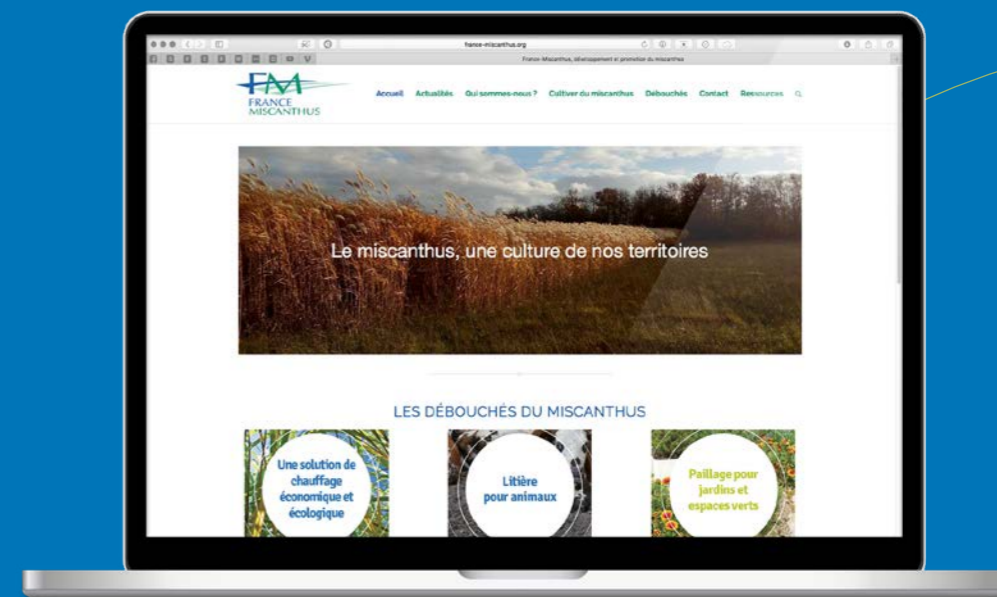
france-miscanthus.org

France-Miscanthus, développement et promotion du miscanthus

FM FRANCE MISCANTHUS

Accueil Actualités Qui sommes-nous ? Cultiver du miscanthus Débouchés Contact Ressources

Le miscanthus, une culture de nos territoires

LES DÉBOUCHÉS DU MISCANTHUS

Une solution de chauffage économique et écologique

Litière pour animaux

Paillage pour jardins et espaces verts